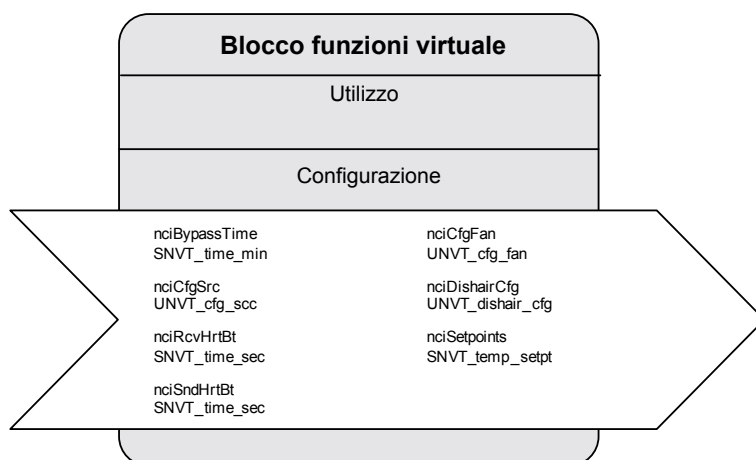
Blocco funzioni virtuale

Utilizzo

Configurazione

nciBypassTime
SNVT_time_min

nciCfgSrc
UNVT_cfg_scc

nciRcvHrtBt
SNVT_time_sec

nciSndHrtBt
SNVT_time_sec

nciCfgFan
UNVT_cfg_fan

nciDishairCfg
UNVT_dishair_cfg

nciSetpoints
SNVT_temp_setpt